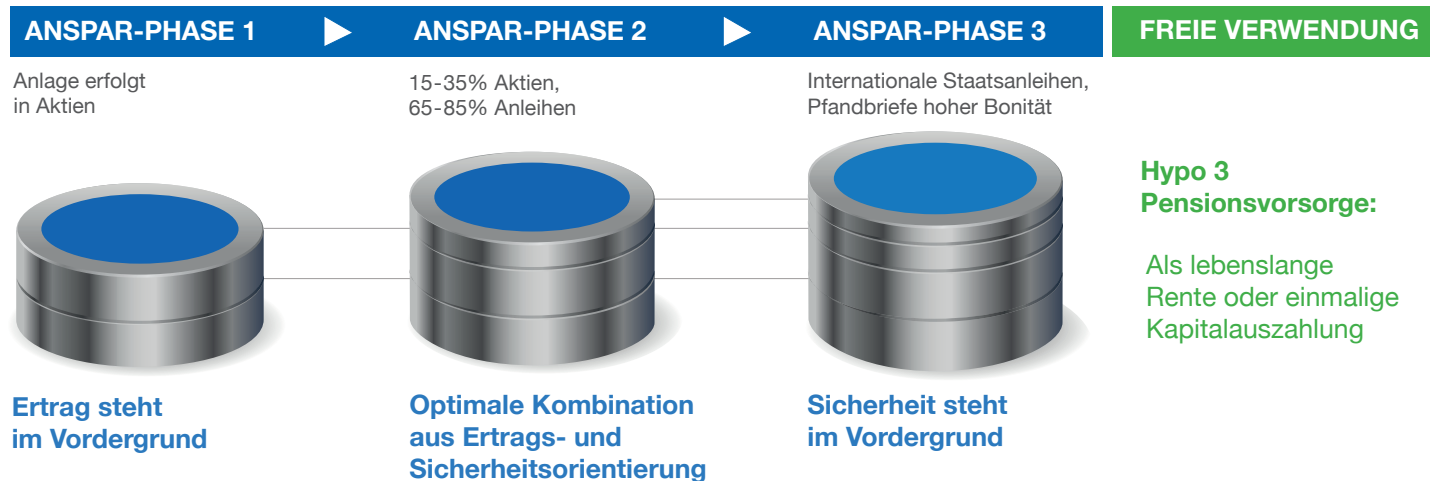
ANSPAR-PHASE 1

Anlage erfolgt in Aktien

Ertrag steht im Vordergrund

ANSPAR-PHASE 2

15-35% Aktien, 65-85% Anleihen

Optimale Kombination aus Ertrags- und Sicherheitsorientierung

ANSPAR-PHASE 3

Internationale Staatsanleihen, Pfandbriefe hoher Bonität

Sicherheit steht im Vordergrund

FREIE VERWENDUNG

Hypo 3 Pensionsvorsorge:

Als lebenslange Rente oder einmalige Kapitalauszahlung